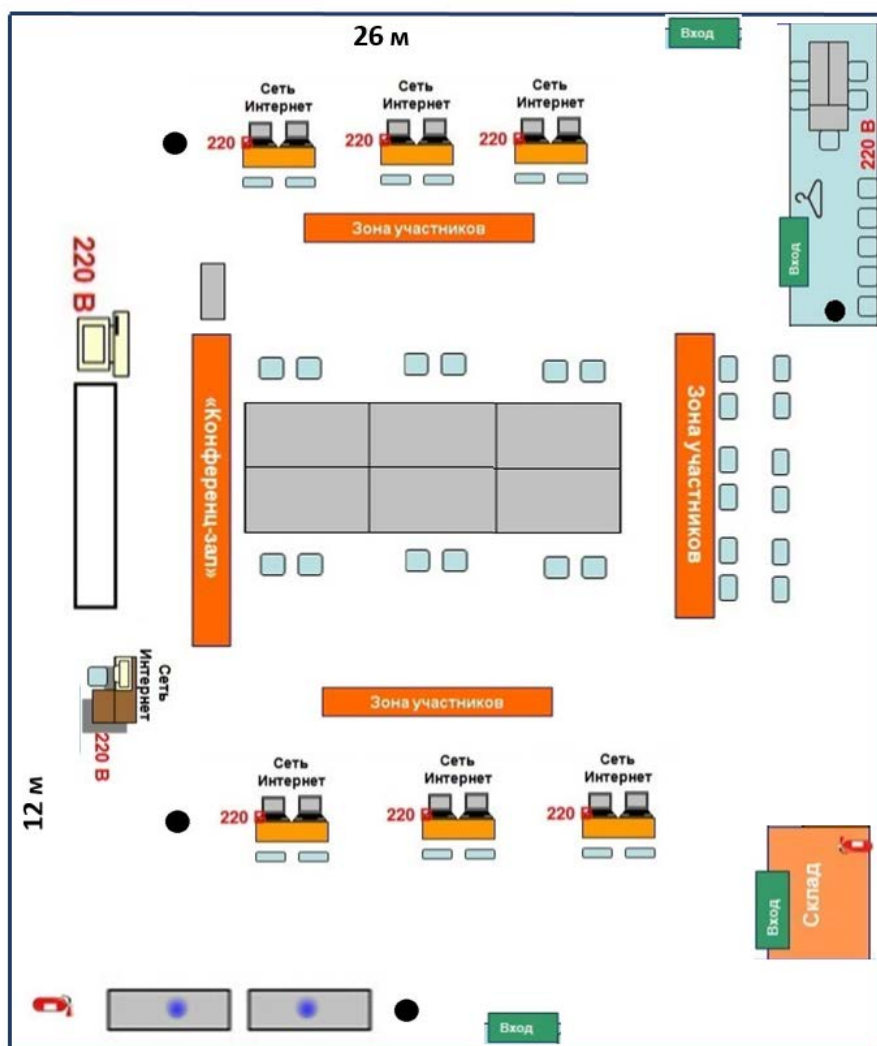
26 м

Вход

Сеть Интернет

220

Сеть Интернет

220

Сеть Интернет

220

220 В

Зона участников

Вход

220 В

«Конференц-зал»

Зона участников

Сеть Интернет

220 В

Зона участников

12 м

Сеть Интернет

220

Сеть Интернет

220

Сеть Интернет

220

Вход

Склад

Вход